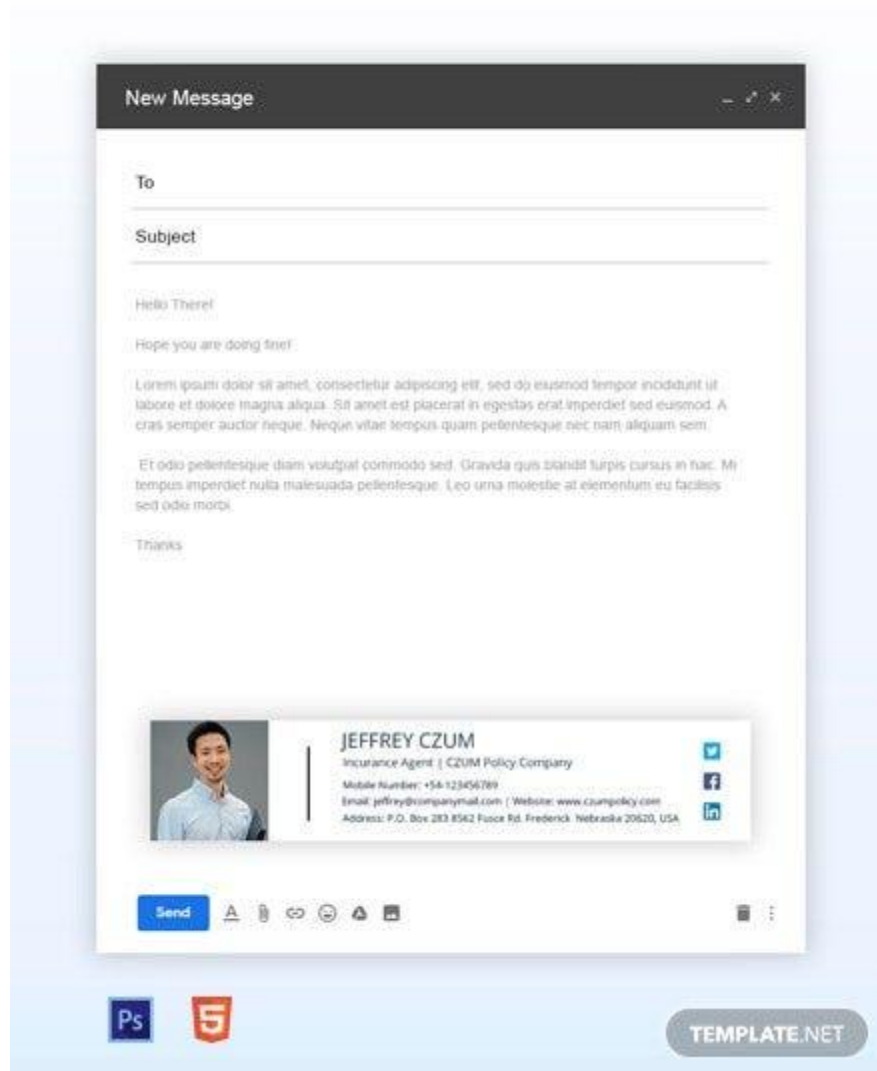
New Message

To

Subject

Hello There!

Hope you are doing fine!

Lorem ipsum dolor sit amet, consectetur adipiscing elit, sed do eiusmod tempor incididunt ut labore et dolore magna aliqua. Sit amet est placerat in egestas erat imperdiet sed euismod. A cras semper auctor neque. Neque vitae tempus quam pellentesque nec nam aliquam sem.

Et odio pellentesque diam volutpat commodo sed. Gravida quis blandit turpis cursus in hac. Mi tempus imperdiet nulla malesuada pellentesque. Leo urna molestie at elementum eu facilisis sed odio morbi.

Thanks

JEFFREY CZUM
Incurance Agent | CZUM Policy Company
Mobile Number: +54-123456789
Email: jeffrey@companymail.com | Website: www.czumpolicy.com
Address: P.O. Box 283 8562 Fusce Rd. Frederick Nebraska 20620, USA

Send

Ps

TEMPLATE.NET